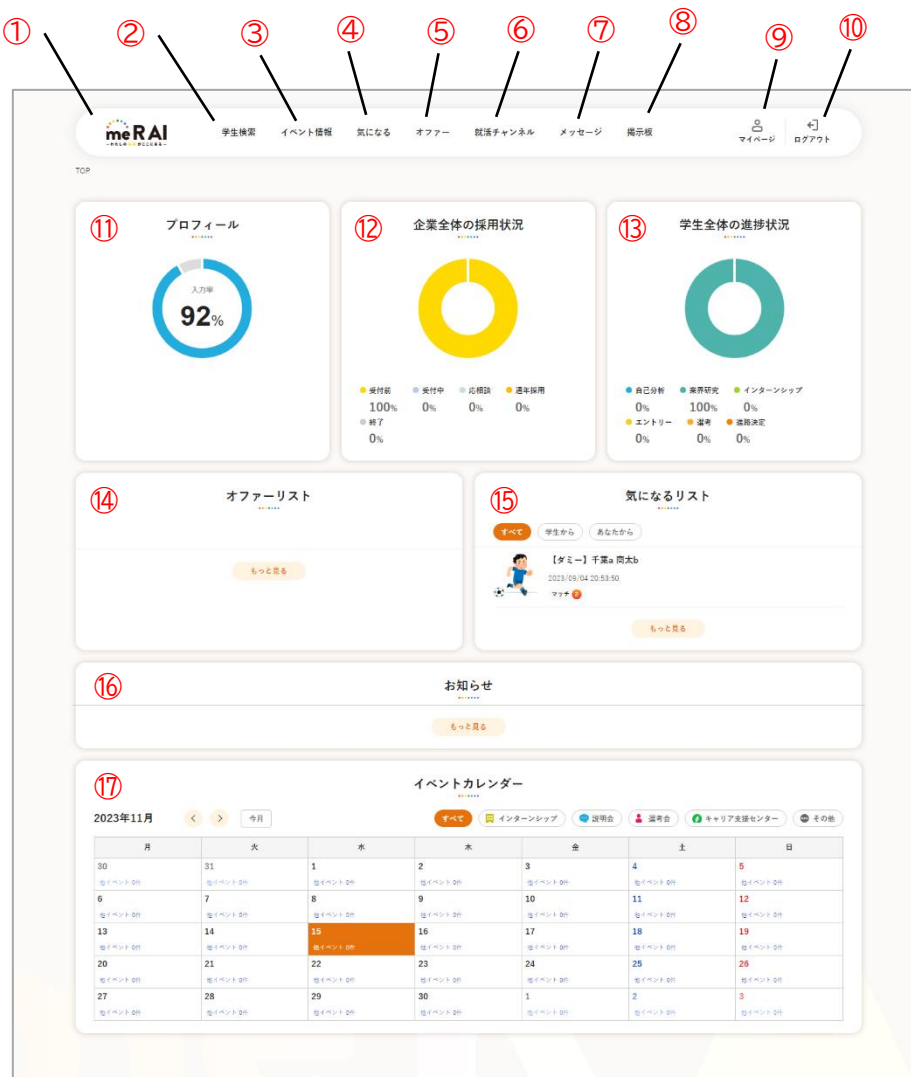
① ② ③ ④ ⑤ ⑥ ⑦ ⑧ ⑨ ⑩

meRAI
—わたしの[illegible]がここにある—

学生検索 イベント情報 気になる オファー 就活チャンネル メッセージ 掲示板 マイページ ログアウト

TOP

⑪ プロフィール

入力率
92%

⑫ 企業全体の採用状況

受付前 100%
受付中 0%
応相談 0%
通年採用 0%
終了 0%

⑬ 学生全体の進捗状況

自己分析 0%
業界研究 100%
インターンシップ 0%
エントリー 0%
選考 0%
進路決定 0%

⑭ オファーリスト

もっと見る

⑮ 気になるリスト

すべて 学生から あなたから

【ダミー】千葉a 岡太b
2023/09/04 20:53:50
マッチ

もっと見る

⑯ お知らせ

もっと見る

⑰ イベントカレンダー

2023年11月 < > 今月

すべて インターンシップ 説明会 選考会 キャリア支援センター その他

| 月 | 火 | 水 | 木 | 金 | 土 | 日 |
|---|---|---|---|---|---|---|
| 30 他イベント 0件 | 31 他イベント 0件 | 1 他イベント 0件 | 2 他イベント 0件 | 3 他イベント 0件 | 4 他イベント 0件 | 5 他イベント 0件 |
| 6 他イベント 0件 | 7 他イベント 0件 | 8 他イベント 0件 | 9 他イベント 0件 | 10 他イベント 0件 | 11 他イベント 0件 | 12 他イベント 0件 |
| 13 他イベント 0件 | 14 他イベント 0件 | 15 他イベント 0件 | 16 他イベント 0件 | 17 他イベント 0件 | 18 他イベント 0件 | 19 他イベント 0件 |
| 20 他イベント 0件 | 21 他イベント 0件 | 22 他イベント 0件 | 23 他イベント 0件 | 24 他イベント 0件 | 25 他イベント 0件 | 26 他イベント 0件 |
| 27 他イベント 0件 | 28 他イベント 0件 | 29 他イベント 0件 | 30 他イベント 0件 | 1 他イベント 0件 | 2 他イベント 0件 | 3 他イベント 0件 |